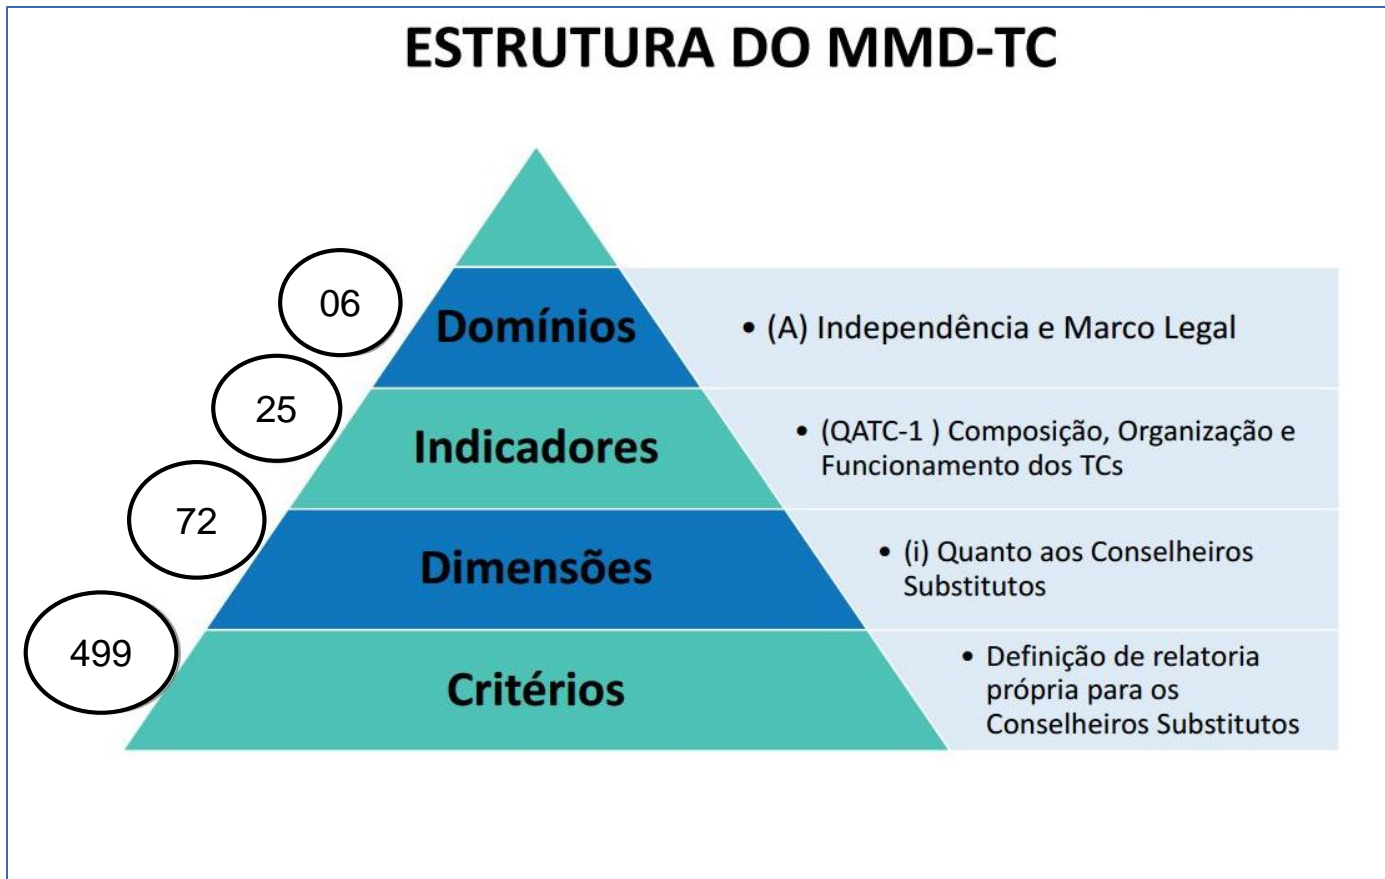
ESTRUTURA DO MMD-TC

06
Domínios
• (A) Independência e Marco Legal

25
Indicadores
• (QATC-1 ) Composição, Organização e Funcionamento dos TCs

72
Dimensões
• (i) Quanto aos Conselheiros Substitutos

499
Critérios
• Definição de relatoria própria para os Conselheiros Substitutos